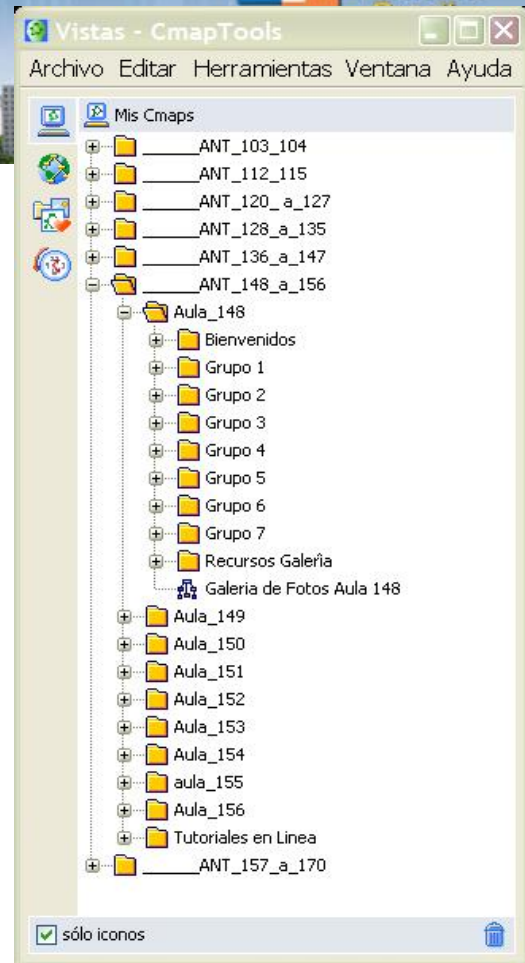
Vistas - CmapTools

Archivo Editar Herramientas Ventana Ayuda

Mis Cmaps

______ANT_103_104

______ANT_112_115

______ANT_120_ a_127

______ANT_128_a_135

______ANT_136_a_147

______ANT_148_a_156

Aula_148

Bienvenidos

Grupo 1

Grupo 2

Grupo 3

Grupo 4

Grupo 5

Grupo 6

Grupo 7

Recursos Galería

Galeria de Fotos Aula 148

Aula_149

Aula_150

Aula_151

Aula_152

Aula_153

Aula_154

aula_155

Aula_156

Tutoriales en Linea

______ANT_157_a_170

sólo iconos